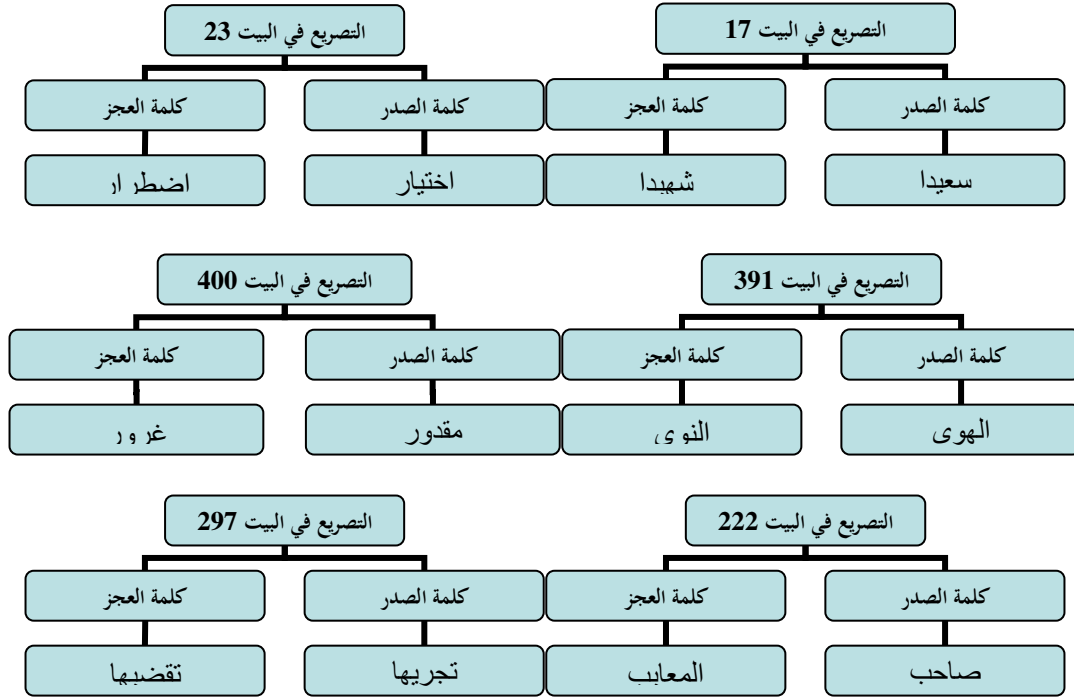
التصريع في البيت 17

كلمة الصدر

سعيدا

كلمة العجز

شهيدا

التصريع في البيت 23

كلمة الصدر

اختيار

كلمة العجز

اضطرار

التصريع في البيت 391

كلمة الصدر

الهوى

كلمة العجز

النوى

التصريع في البيت 400

كلمة الصدر

مقدور

كلمة العجز

غرور

التصريع في البيت 222

كلمة الصدر

صاحب

كلمة العجز

المعايب

التصريع في البيت 297

كلمة الصدر

تجريها

كلمة العجز

تقضيها